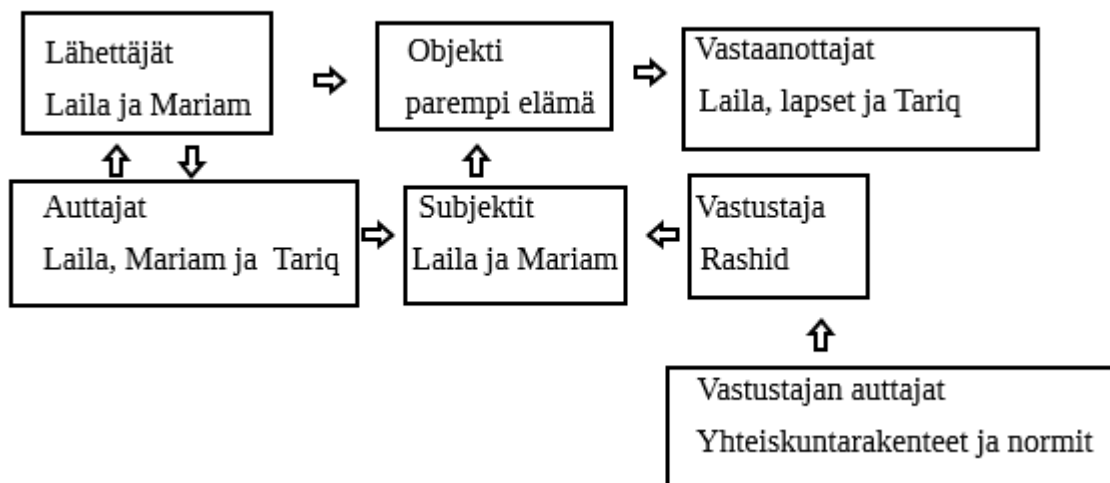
Lähettäjät
Laila ja Mariam

Objekti
parempi elämä

Vastaanottajat
Laila, lapset ja Tariq

Auttajat
Laila, Mariam ja Tariq

Subjektit
Laila ja Mariam

Vastustaja
Rashid

Vastustajan auttajat
Yhteiskuntarakenteet ja normit